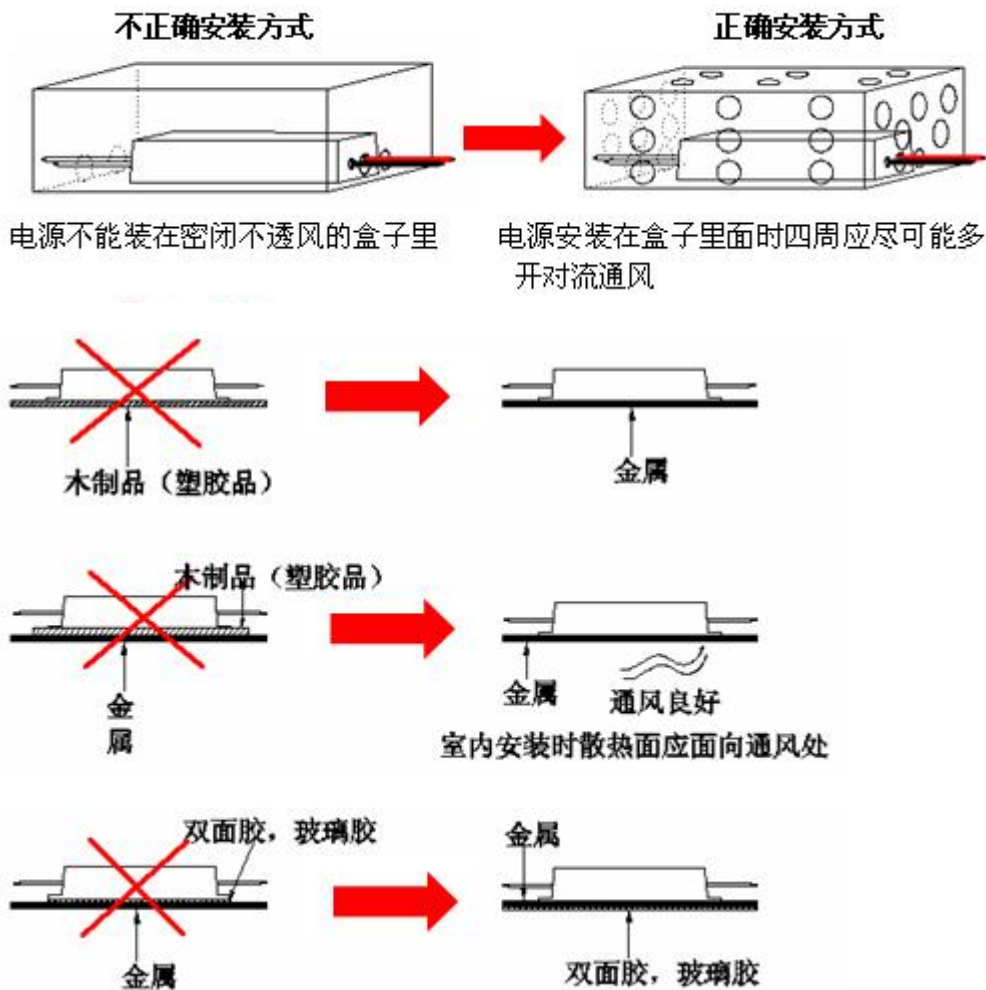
不正确安装方式

正确安装方式

电源不能装在密闭不透风的盒子里

电源安装在盒子里面时四周应尽可能多开对流通风

木制品（塑胶品）

金属

木制品（塑胶品）

金属

金属

通风良好

室内安装时散热面应面向通风处

双面胶，玻璃胶

金属

金属

双面胶，玻璃胶